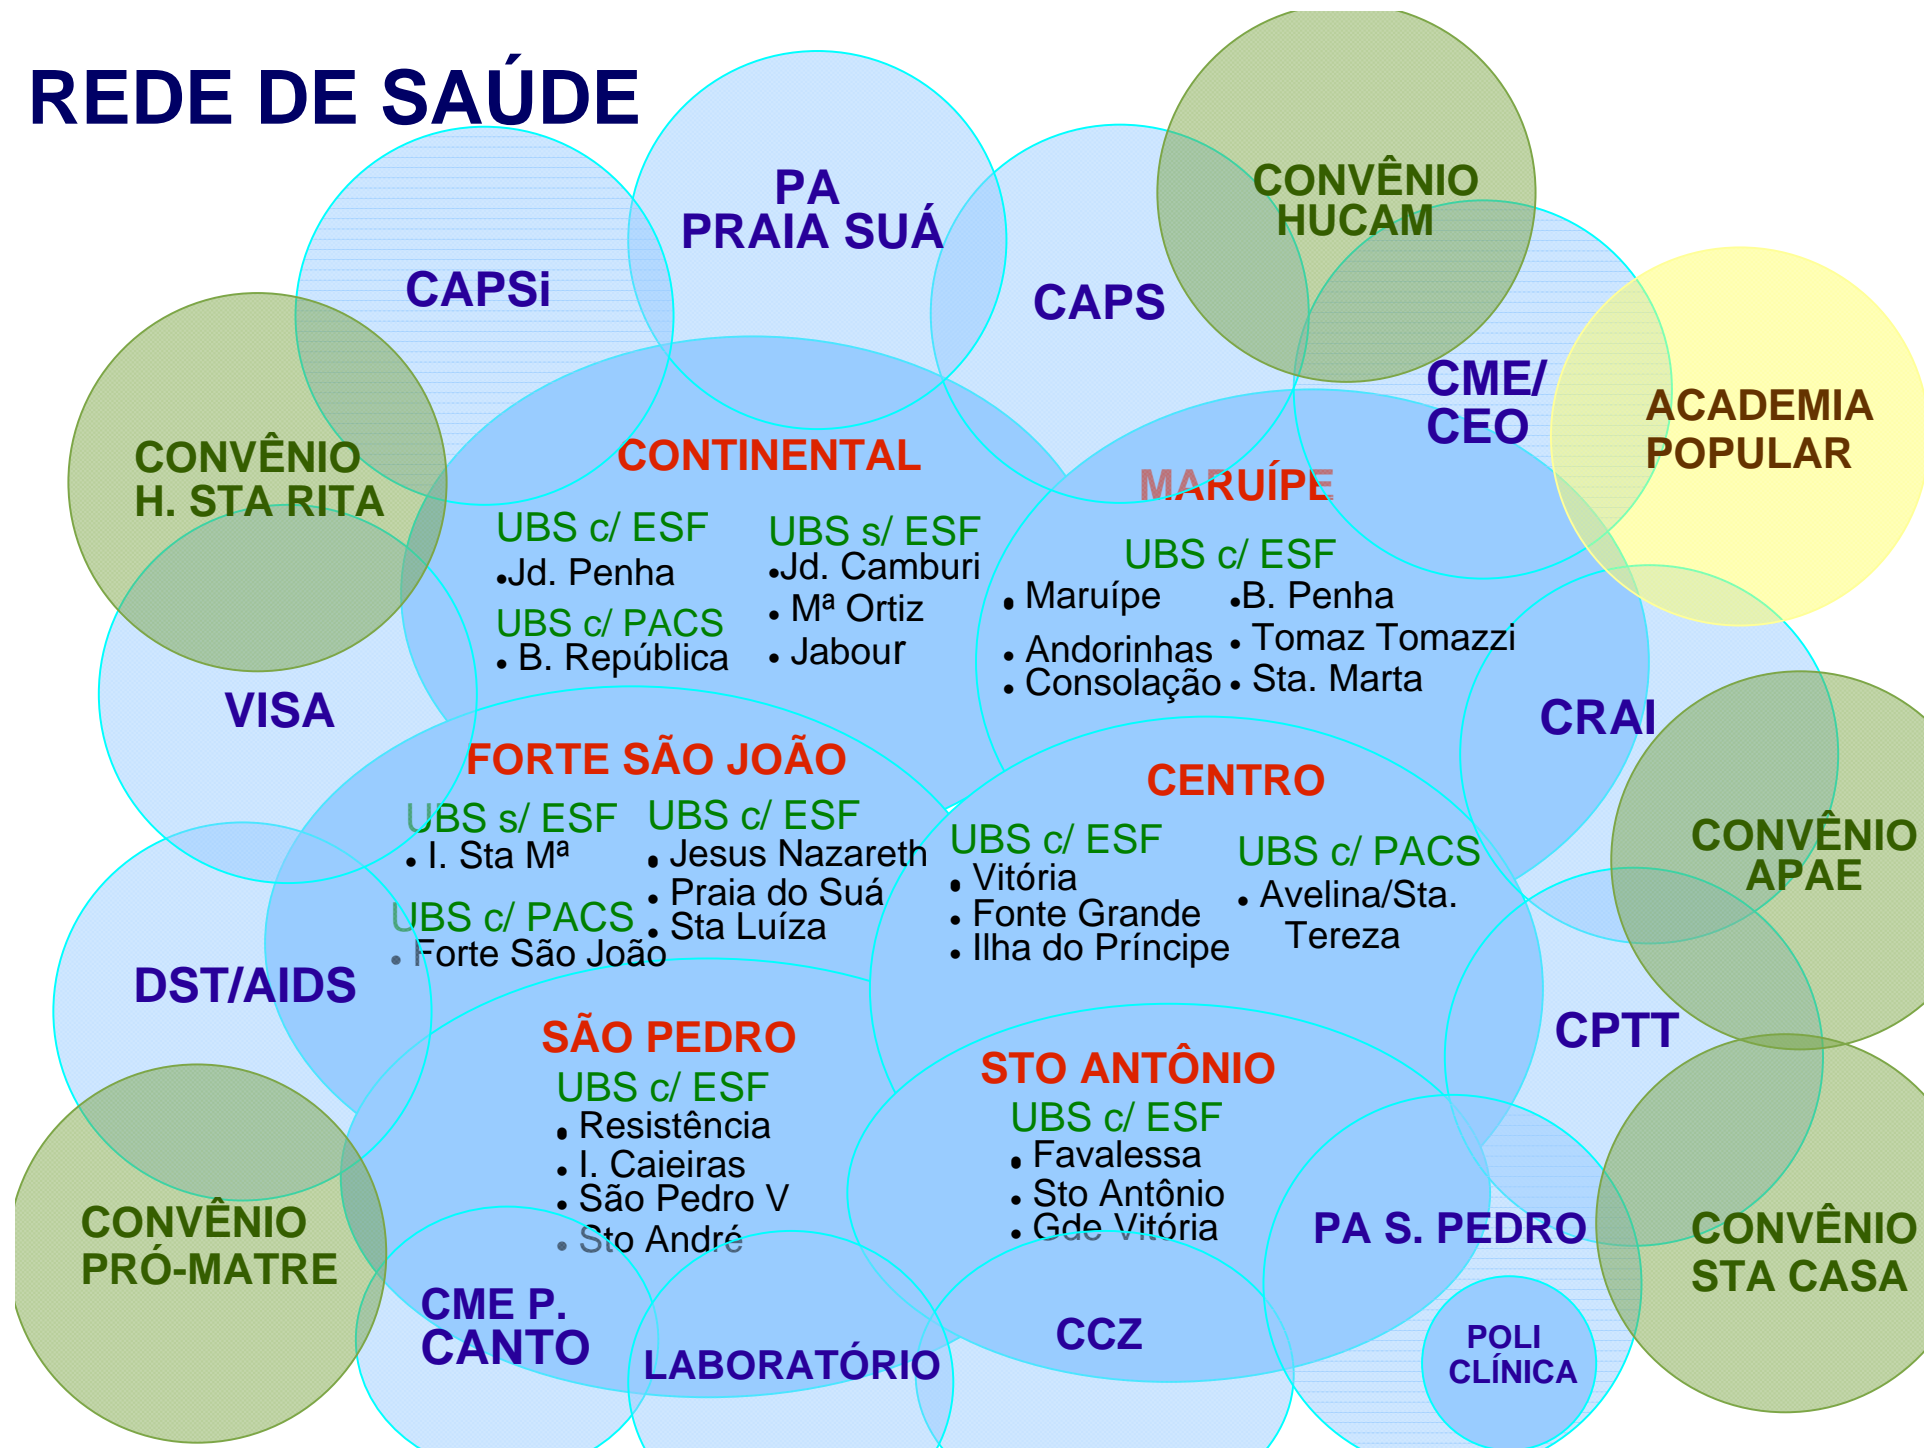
REDE DE SAÚDE

PA PRAIA SUÁ

CONVÊNIO HUCAM

CAPSi

CAPS

CME/ CEO

ACADEMIA POPULAR

CONVÊNIO H. STA RITA

CONTINENTAL

UBS c/ ESF
•Jd. Penha

UBS c/ PACS
• B. República

UBS s/ ESF
•Jd. Camburi
• Mª Ortiz
• Jabour

MARUÍPE

UBS c/ ESF
• Maruípe
• Andorinhas
• Consolação
•B. Penha
• Tomaz Tomazzi
• Sta. Marta

VISA

CRAI

FORTE SÃO JOÃO

UBS s/ ESF
• I. Sta Mª

UBS c/ PACS
• Forte São João

UBS c/ ESF
• Jesus Nazareth
• Praia do Suá
• Sta Luíza

CENTRO

UBS c/ ESF
• Vitória
• Fonte Grande
• Ilha do Príncipe

UBS c/ PACS
• Avelina/Sta. Tereza

CONVÊNIO APAE

DST/AIDS

SÃO PEDRO

UBS c/ ESF
• Resistência
• I. Caieiras
• São Pedro V
• Sto André

STO ANTÔNIO

UBS c/ ESF
• Favalessa
• Sto Antônio
• Gde Vitória

CPTT

CONVÊNIO PRÓ-MATRE

PA S. PEDRO

CONVÊNIO STA CASA

CME P. CANTO

LABORATÓRIO

CCZ

POLI CLÍNICA